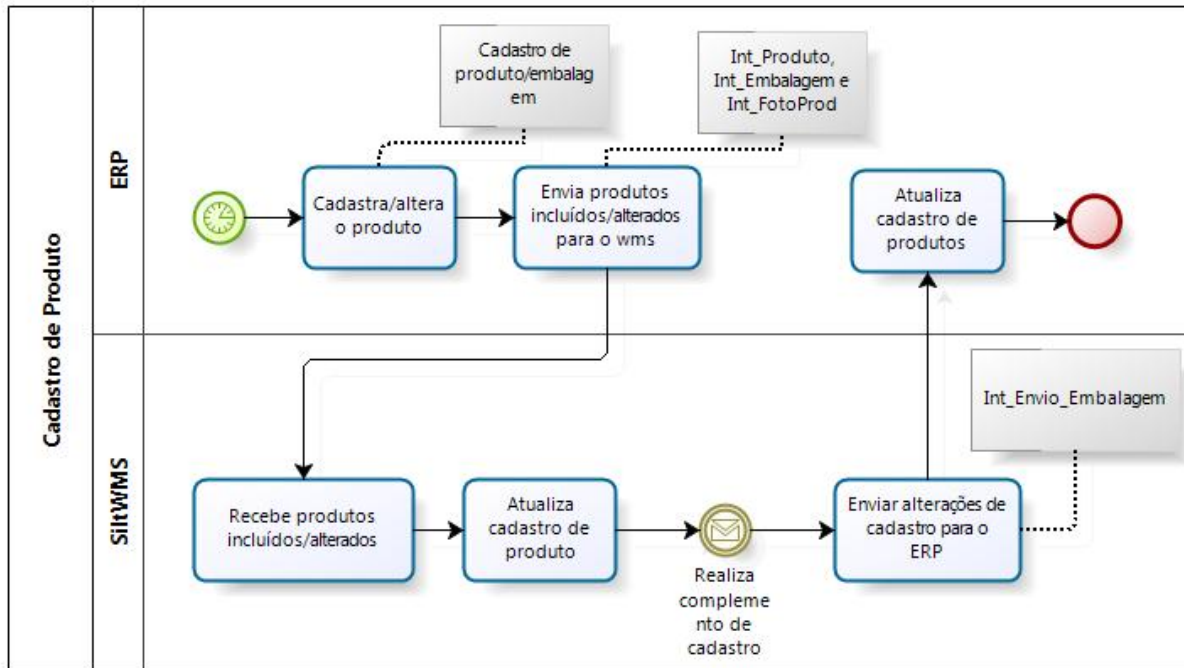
Cadastro de Produto

ERP

Cadastro de produto/embalagem

Int_Produto, Int_Embalagem e Int_FotoProd

Cadastra/altera o produto

Envia produtos incluídos/alterados para o wms

Atualiza cadastro de produtos

SiltWMS

Int_Envio_Embalagem

Recebe produtos incluídos/alterados

Atualiza cadastro de produto

Realiza complemento de cadastro

Enviar alterações de cadastro para o ERP